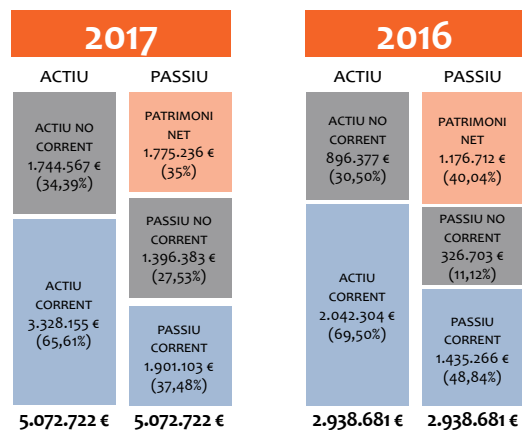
2017

ACTIU

PASSIU

ACTIU NO CORRENT 1.744.567 € (34,39%)

ACTIU CORRENT 3.328.155 € (65,61%)

PATRIMONI NET 1.775.236 € (35%)

PASSIU NO CORRENT 1.396.383 € (27,53%)

PASSIU CORRENT 1.901.103 € (37,48%)

5.072.722 €

5.072.722 €

2016

ACTIU

PASSIU

ACTIU NO CORRENT 896.377 € (30,50%)

ACTIU CORRENT 2.042.304 € (69,50%)

PATRIMONI NET 1.176.712 € (40,04%)

PASSIU NO CORRENT 326.703 € (11,12%)

PASSIU CORRENT 1.435.266 € (48,84%)

2.938.681 €

2.938.681 €